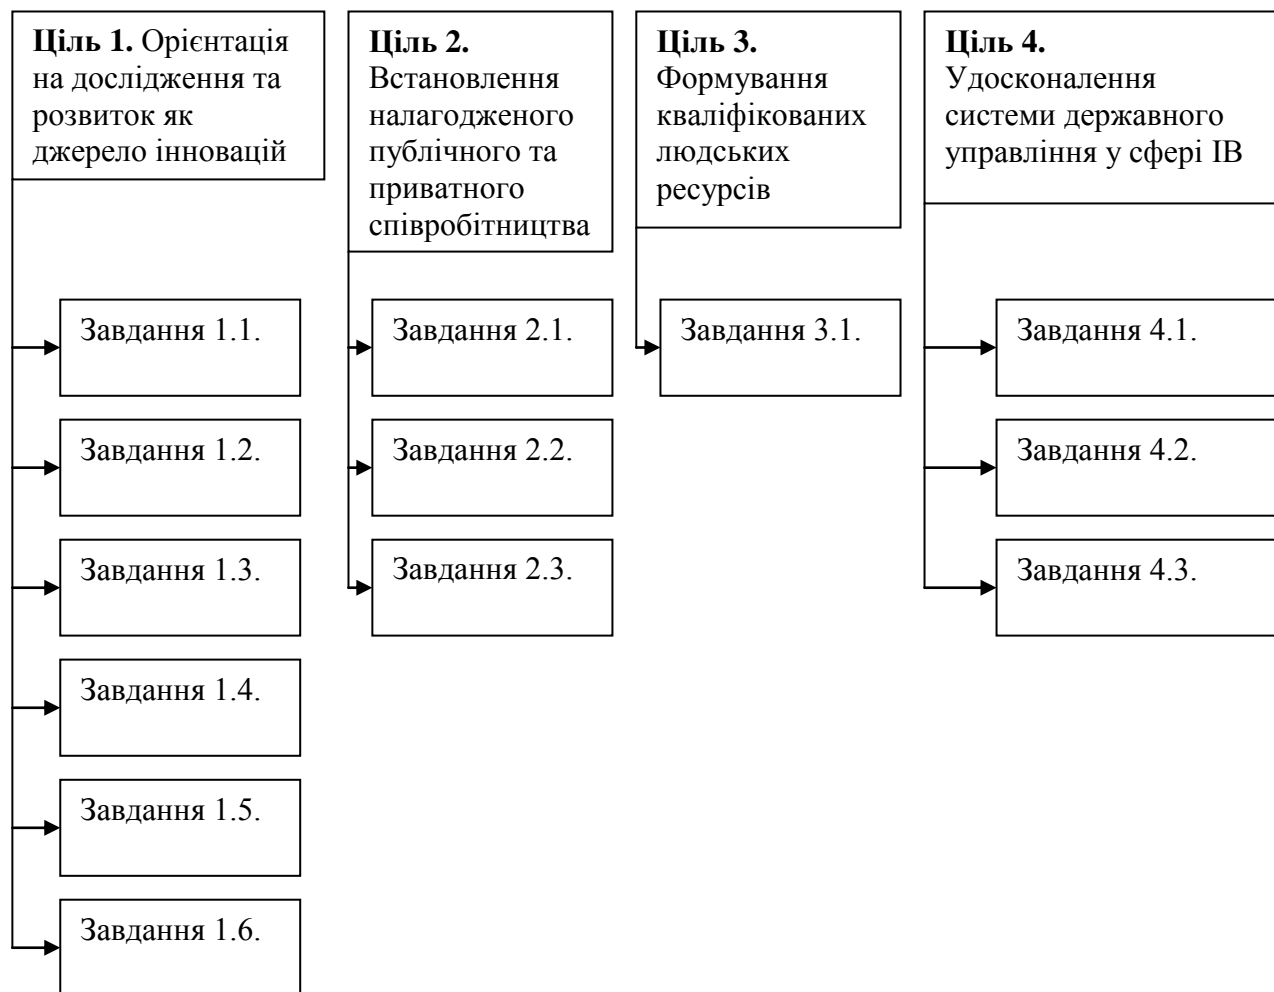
**Ціль 1.** Орієнтація на дослідження та розвиток як джерело інновацій

Завдання 1.1.

Завдання 1.2.

Завдання 1.3.

Завдання 1.4.

Завдання 1.5.

Завдання 1.6.

**Ціль 2.** Встановлення налагодженого публічного та приватного співробітництва

Завдання 2.1.

Завдання 2.2.

Завдання 2.3.

**Ціль 3.** Формування кваліфікованих людських ресурсів

Завдання 3.1.

**Ціль 4.** Удосконалення системи державного управління у сфері ІВ

Завдання 4.1.

Завдання 4.2.

Завдання 4.3.